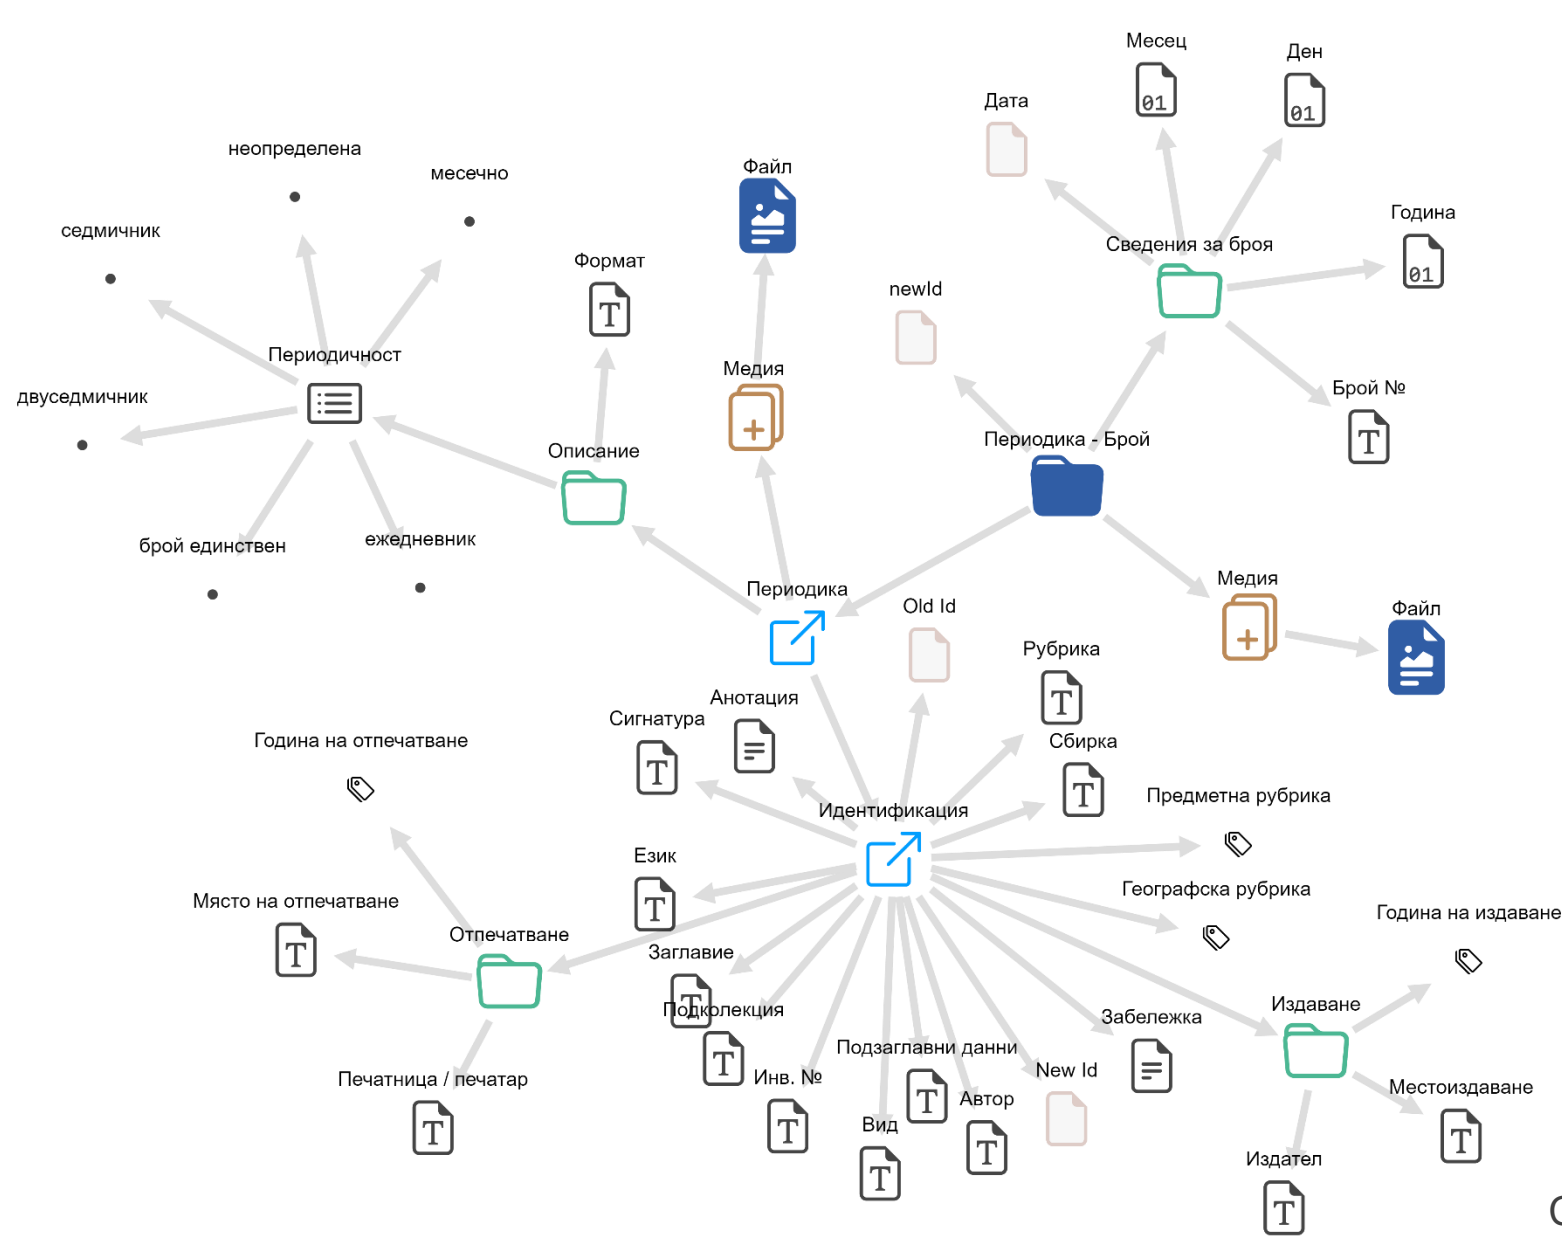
Месец
Ден
Дата
01
01
неопределена
месечно
Файл
Година
01
седмичник
Сведения за броя
Формат
newId
Периодичност
Медия
Брой №
двуседмичник
Описание
Периодика - Брой
брой единствен
ежедневник
Периодика
Медия
Old Id
Файл
Рубрика
Анотация
Сигнатура
Сбирка
Година на отпечатване
Идентификация
Предметна рубрика
Език
Географска рубрика
Място на отпечатване
Година на издаване
Отпечатване
Заглавие
Подколекция
Издаване
Забележка
Подзаглавни данни
Инв. №
New Id
Местоиздаване
Печатница / печатар
Автор
Вид
Издател